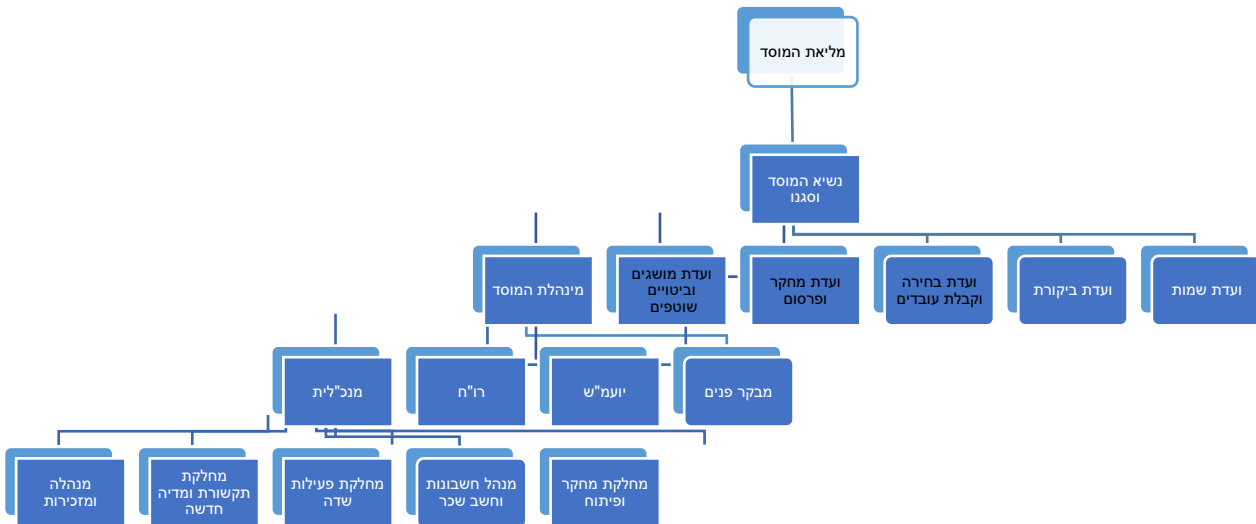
מליאת המוסד

נשיא המוסד וסגנו

ועדת שמות

ועדת ביקורת

ועדת בחירה וקבלת עובדים

ועדת מחקר ופרסום

ועדת מושגים וביטויים שוטפים

מינהלת המוסד

מבקר פנים

יועמ"ש

רו"ח

מנכ"לית

מחלקת מחקר ופיתוח

מנהל חשבונות וחשב שכר

מחלקת פעילות שדה

מחלקת תקשורת ומדיה חדשה

מנהלה ומזכירות